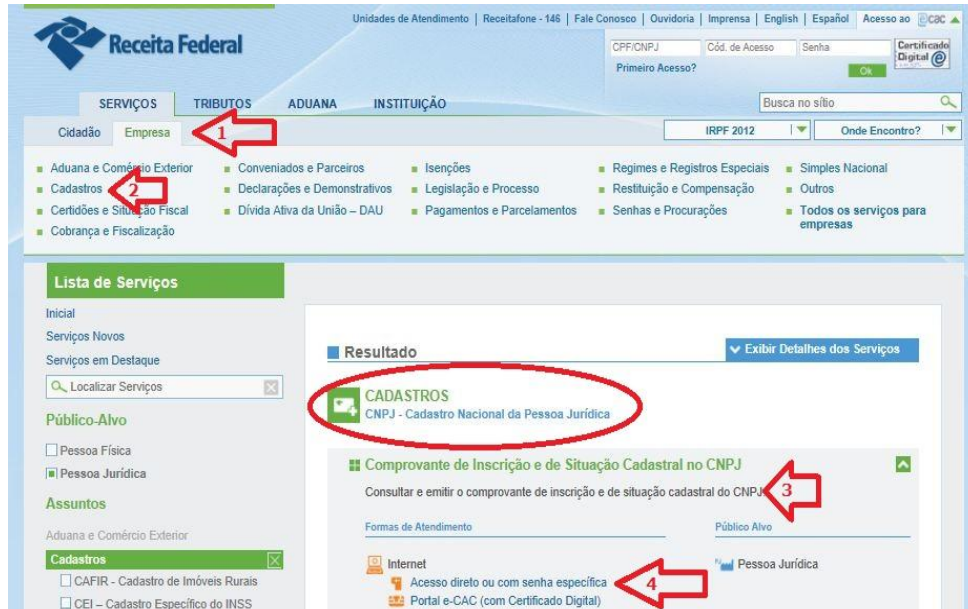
Unidades de Atendimento | Receitafone - 146 | Fale Conosco | Ouvidoria | Imprensa | English | Español | Acesso ao e-CAC

Receita Federal

CPF/CNPJ Cód. de Acesso Senha Certificado Digital
Primeiro Acesso? Ok

SERVIÇOS TRIBUTOS ADUANA INSTITUIÇÃO
Busca no sítio

Cidadão Empresa 1
IRPF 2012 Onde Encontro?

Aduana e Comércio Exterior
Cadastros 2
Certidões e Situação Fiscal
Cobrança e Fiscalização
Conveniados e Parceiros
Declarações e Demonstrativos
Dívida Ativa da União – DAU
Isenções
Legislação e Processo
Pagamentos e Parcelamentos
Regimes e Registros Especiais
Restituição e Compensação
Senhas e Procurações
Simples Nacional
Outros
Todos os serviços para empresas

Lista de Serviços
Inicial
Serviços Novos
Serviços em Destaque
Localizar Serviços
Público-Alvo
Pessoa Física
Pessoa Jurídica
Assuntos
Aduana e Comércio Exterior
Cadastros
CAFIR - Cadastro de Imóveis Rurais
CEI – Cadastro Específico do INSS

Resultado
Exibir Detalhes dos Serviços

CADASTROS
CNPJ - Cadastro Nacional da Pessoa Jurídica

Comprovante de Inscrição e de Situação Cadastral no CNPJ 3
Consultar e emitir o comprovante de inscrição e de situação cadastral do CNPJ
Formas de Atendimento
Público Alvo
Internet
Acesso direto ou com senha específica 4
Portal e-CAC (com Certificado Digital)
Pessoa Jurídica